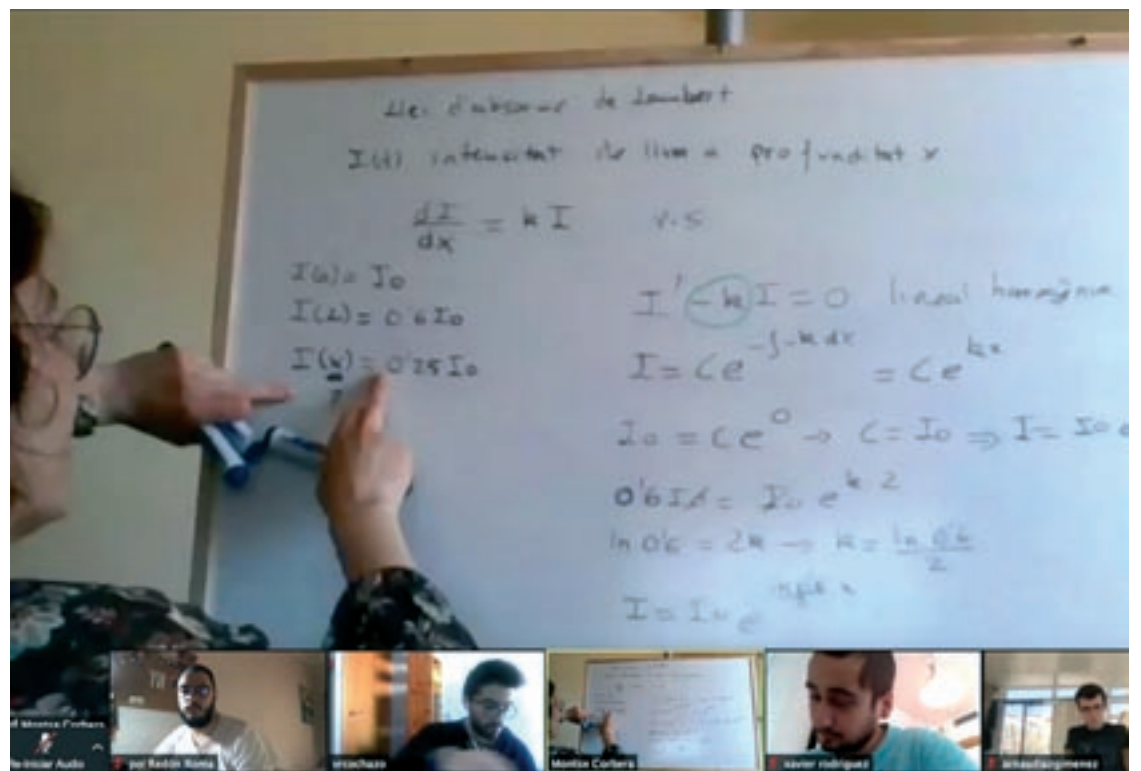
Llei d'absorció de Lambert

I(x) intensitat de llum a profunditat x

$\frac{dI}{dx} = kI$ v.s

$I(0) = I_0$

$I(2) = 0'6 I_0$

$I(w) = 0'25 I_0$

$I' - kI = 0$ lineal homogènia

$I = Ce^{-\int -k\,dx} = Ce^{kx}$

$I_0 = Ce^0 \rightarrow C = I_0 \Rightarrow I = I_0 e$

$0'6 I_0 = I_0 e^{k2}$

$\ln 0'6 = 2k \rightarrow k = \frac{\ln 0'6}{2}$

$I = I_0 e^{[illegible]}$

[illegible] Montse Corbera

Reiniciar Audio

pol Redón Roma

ercachaza

Montse Corbera

xavier rodriguez

sebastianjimenez